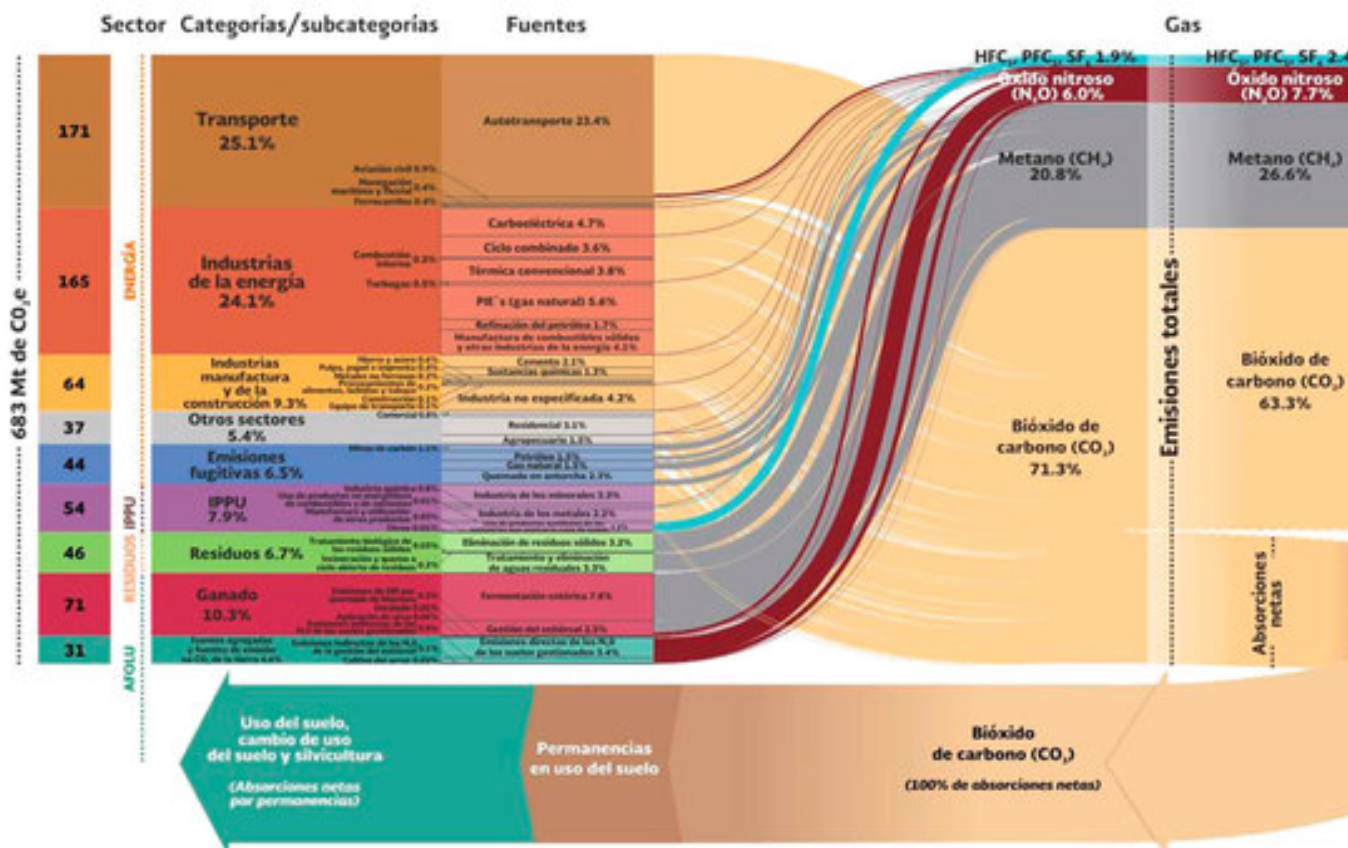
Sector Categorías/subcategorías Fuentes Gas

683 Mt de $CO_2e$

171
165
64
37
44
54
46
71
31

ENERGÍA
IPPU
RESIDUOS
AFOLU

Transporte 25.1%
Aviación civil 0.9%
Navegación marítima y fluvial 0.4%
Ferrocarriles 0.4%
Autotransporte 23.4%

Industrias de la energía 24.1%
Combustibles sólidos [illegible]
Turbogas 0.5%
Carboeléctrica 4.7%
Ciclo combinado 3.6%
Térmica convencional 3.8%
PIE´s (gas natural) 5.6%
Refinación del petróleo 1.7%
Manufactura de combustibles sólidos y otras industrias de la energía 4.1%

Industrias manufactura y de la construcción 9.3%
Hierro y acero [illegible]
Pulpa, papel e impresión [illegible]
Minerales no ferrosos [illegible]
Procesamiento de alimentos, bebidas y tabaco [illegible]
Construcción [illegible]
Equipo de transporte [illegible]
Cemento 2.1%
Sustancias químicas 1.3%
Industria no especificada 4.2%

Otros sectores 5.4%
Comercial 0.8%
Residencial 3.1%
Agropecuario 1.5%

Emisiones fugitivas 6.5%
Minas de carbón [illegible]
Petróleo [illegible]
Gas natural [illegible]
Quemado en antorcha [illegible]

IPPU 7.9%
Industria química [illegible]
Uso de productos no energéticos de combustibles y de solventes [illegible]
Manufactura y utilización de otros productos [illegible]
Otros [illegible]
Industria de los minerales 3.3%
Industria de los metales 2.2%
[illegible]

Residuos 6.7%
Tratamiento biológico de los residuos sólidos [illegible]
Incineración y quema a cielo abierto de residuos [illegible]
Eliminación de residuos sólidos 3.2%
Tratamiento y eliminación de aguas residuales 3.3%

Ganado 10.3%
Emisiones de GEI por quemado de biomasa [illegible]
Encalado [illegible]
Aplicación de urea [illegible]
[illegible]
Fermentación entérica 7.8%
Gestión del estiércol 2.5%

Fuentes agregadas y fuentes de emisión no $CO_2$ de la tierra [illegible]
Emisiones indirectas de los $N_2O$ de la gestión del estiércol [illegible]
Cultivo del arroz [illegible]
Emisiones directas de los $N_2O$ de los suelos gestionados 3.4%

HFC, PFC, $SF_6$ 1.9%
Óxido nitroso ($N_2O$) 6.0%
Metano ($CH_4$) 20.8%
Bióxido de carbono ($CO_2$) 71.3%

Emisiones totales

HFC, PFC, $SF_6$ 2.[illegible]
Óxido nitroso ($N_2O$) 7.7%
Metano ($CH_4$) 26.6%
Bióxido de carbono ($CO_2$) 63.3%
Absorciones netas

Uso del suelo, cambio de uso del suelo y silvicultura
(Absorciones netas por permanencias)
Permanencias en uso del suelo
Bióxido de carbono ($CO_2$)
(100% de absorciones netas)